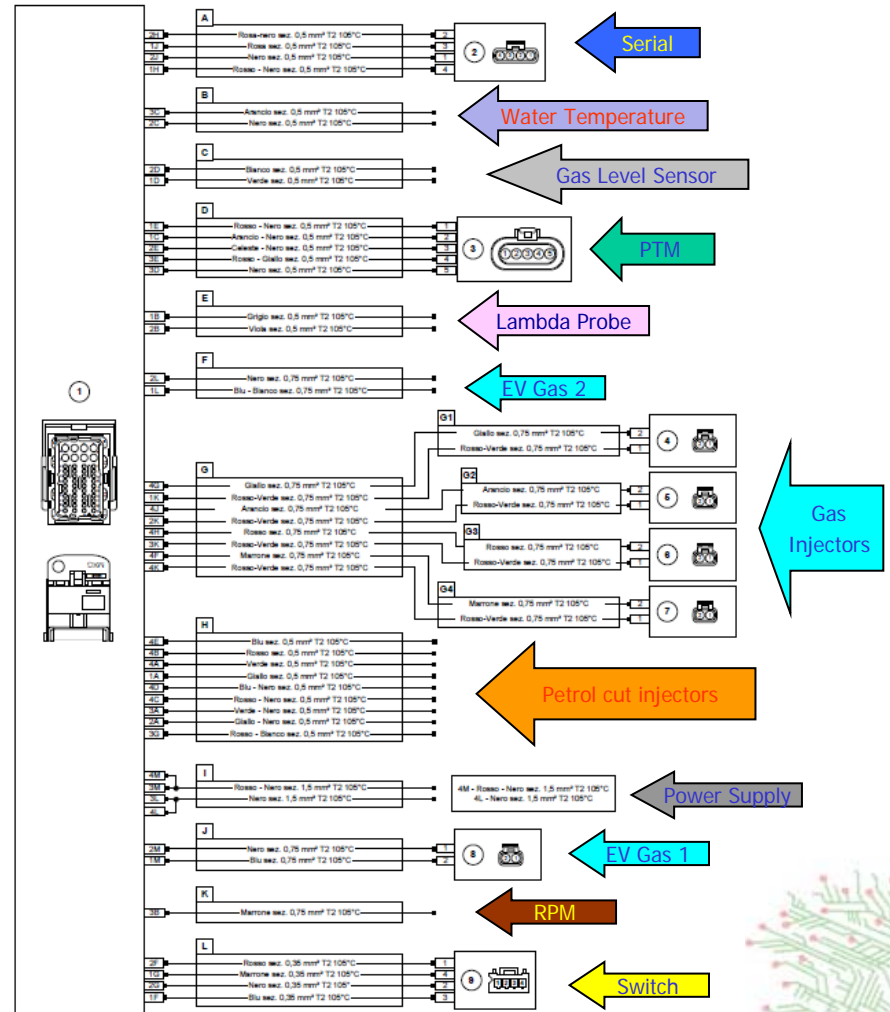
1

A
2H Rosa-nero sez. 0,5 mm² T2 105°C 2
1J Rosa sez. 0,5 mm² T2 105°C 3
2J Nero sez. 0,5 mm² T2 105°C 1
1H Rosso - Nero sez. 0,5 mm² T2 105°C 4
2
Serial

B
3C Arancio sez. 0,5 mm² T2 105°C
2C Nero sez. 0,5 mm² T2 105°C
Water Temperature

C
2D Bianco sez. 0,5 mm² T2 105°C
1D Verde sez. 0,5 mm² T2 105°C
Gas Level Sensor

D
1E Rosso - Nero sez. 0,5 mm² T2 105°C 1
1C Arancio - Nero sez. 0,5 mm² T2 105°C 2
2E Celeste - Nero sez. 0,5 mm² T2 105°C 3
3E Rosso - Giallo sez. 0,5 mm² T2 105°C 4
3D Nero sez. 0,5 mm² T2 105°C 5
3
PTM

E
1B Grigio sez. 0,5 mm² T2 105°C
2B Viola sez. 0,5 mm² T2 105°C
Lambda Probe

F
2L Nero sez. 0,75 mm² T2 105°C
1L Blu - Bianco sez. 0,75 mm² T2 105°C
EV Gas 2

G
4J Giallo sez. 0,75 mm² T2 105°C
1K Rosso-Verde sez. 0,75 mm² T2 105°C
4J Arancio sez. 0,75 mm² T2 105°C
2K Rosso-Verde sez. 0,75 mm² T2 105°C
4R Rosso sez. 0,75 mm² T2 105°C
3K Rosso-Verde sez. 0,75 mm² T2 105°C
4F Marrone sez. 0,75 mm² T2 105°C
4K Rosso-Verde sez. 0,75 mm² T2 105°C

G1
Giallo sez. 0,75 mm² T2 105°C 2
Rosso-Verde sez. 0,75 mm² T2 105°C 1
4
G2
Arancio sez. 0,75 mm² T2 105°C 2
Rosso-Verde sez. 0,75 mm² T2 105°C 1
5
G3
Rosso sez. 0,75 mm² T2 105°C 2
Rosso-Verde sez. 0,75 mm² T2 105°C 1
6
G4
Marrone sez. 0,75 mm² T2 105°C 2
Rosso-Verde sez. 0,75 mm² T2 105°C 1
7
Gas Injectors

H
4E Blu sez. 0,5 mm² T2 105°C
4B Rosso sez. 0,5 mm² T2 105°C
4A Verde sez. 0,5 mm² T2 105°C
1A Giallo sez. 0,5 mm² T2 105°C
4D Blu - Nero sez. 0,5 mm² T2 105°C
4C Rosso - Nero sez. 0,5 mm² T2 105°C
3A Verde - Nero sez. 0,5 mm² T2 105°C
2A Giallo - Nero sez. 0,5 mm² T2 105°C
3G Rosso - Bianco sez. 0,5 mm² T2 105°C
Petrol cut injectors

I
4M
3M Rosso - Nero sez. 1,5 mm² T2 105°C
3L Nero sez. 1,5 mm² T2 105°C
4L
4M - Rosso - Nero sez. 1,5 mm² T2 105°C
4L - Nero sez. 1,5 mm² T2 105°C
Power Supply

J
2M Nero sez. 0,75 mm² T2 105°C 1
1M Blu sez. 0,75 mm² T2 105°C 2
8
EV Gas 1

K
3B Marrone sez. 0,75 mm² T2 105°C
RPM

L
2F Rosso sez. 0,35 mm² T2 105°C 1
1G Marrone sez. 0,35 mm² T2 105°C 4
2G Nero sez. 0,35 mm² T2 105°C 2
1F Blu sez. 0,35 mm² T2 105°C 3
9
Switch